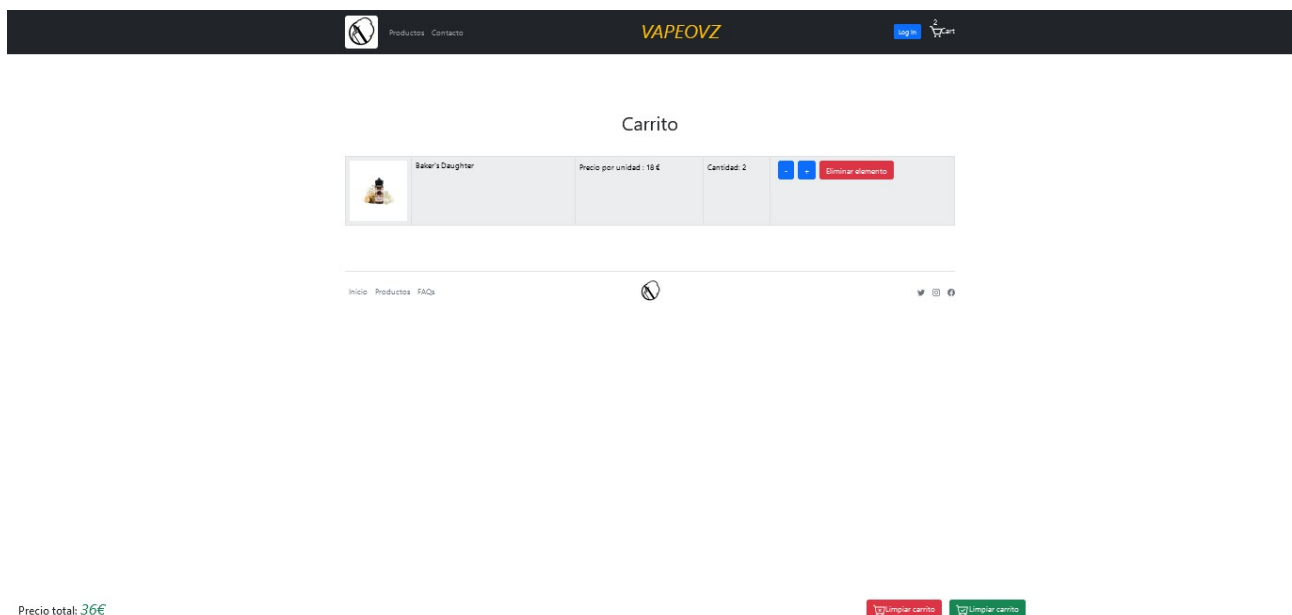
Productos Contacto

VAPEOVZ

Log In 2 Cart

Carrito

| | Baker's Daughter | Precio por unidad : 18 € | Cantidad: 2 | - + Eliminar elemento |
|---|---|---|---|---|

Inicio Productos FAQs

Precio total: $36€$

Limpiar carrito Limpiar carrito